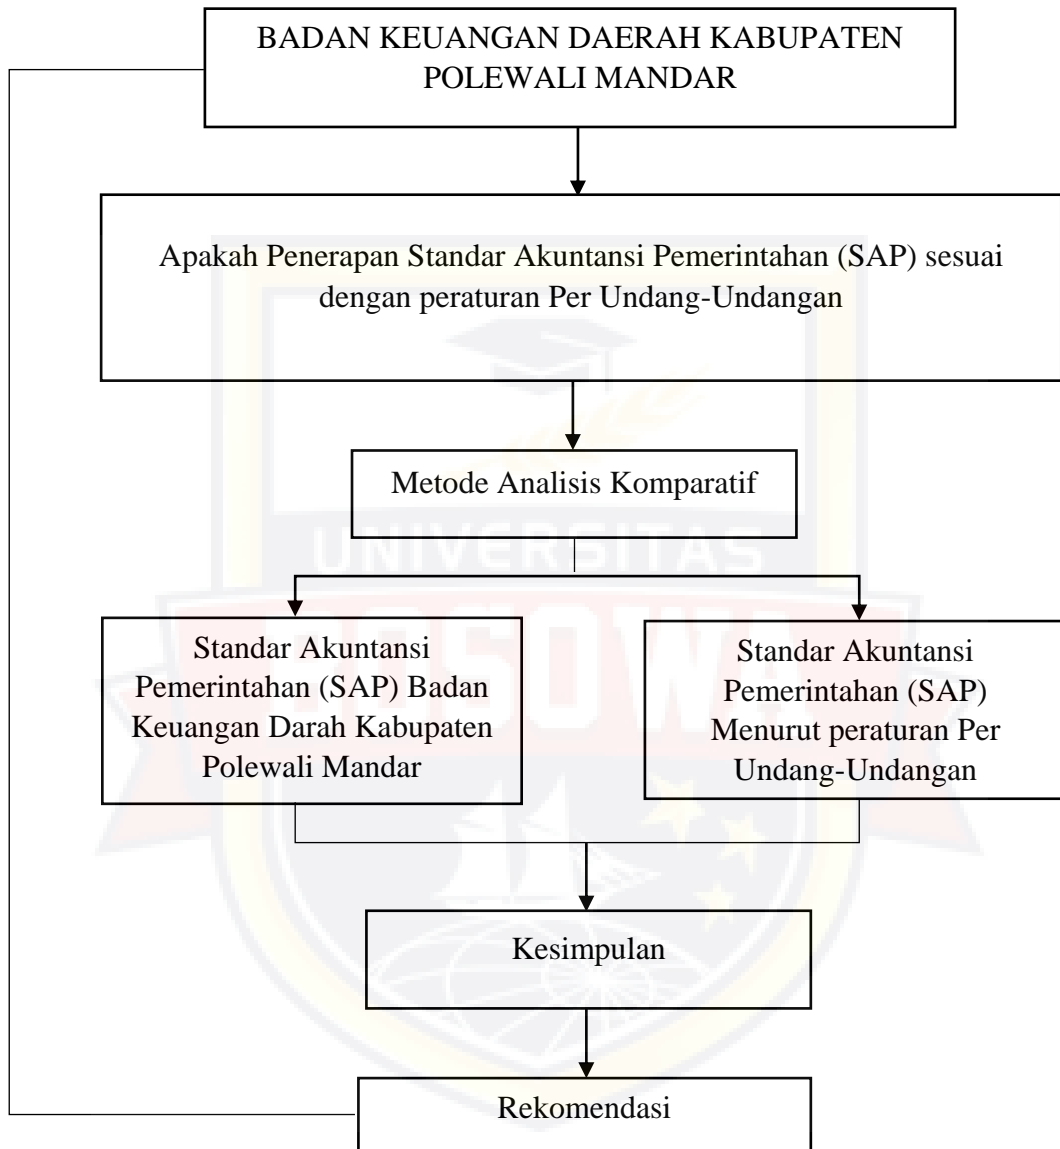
BADAN KEUANGAN DAERAH KABUPATEN POLEWALI MANDAR

Apakah Penerapan Standar Akuntansi Pemerintahan (SAP) sesuai dengan peraturan Per Undang-Undangan

Metode Analisis Komparatif

Standar Akuntansi Pemerintahan (SAP) Badan Keuangan Darah Kabupaten Polewali Mandar

Standar Akuntansi Pemerintahan (SAP) Menurut peraturan Per Undang-Undangan

Kesimpulan

Rekomendasi

UNIVERSITAS